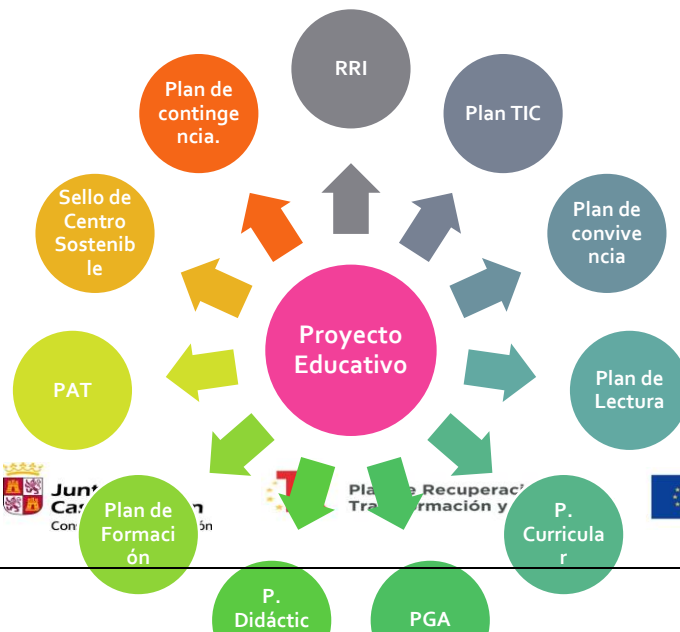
RRI

Plan de continge ncia.

Plan TIC

Sello de Centro Sostenib le

Plan de convive ncia

Proyecto Educativo

PAT

Plan de Lectura

Junt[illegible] Cas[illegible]n

Con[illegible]ón

Plan de Formaci ón

Pla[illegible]e Recuperac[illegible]

Tra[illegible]rmación y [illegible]

P. Curricula r

P. Didáctic

PGA